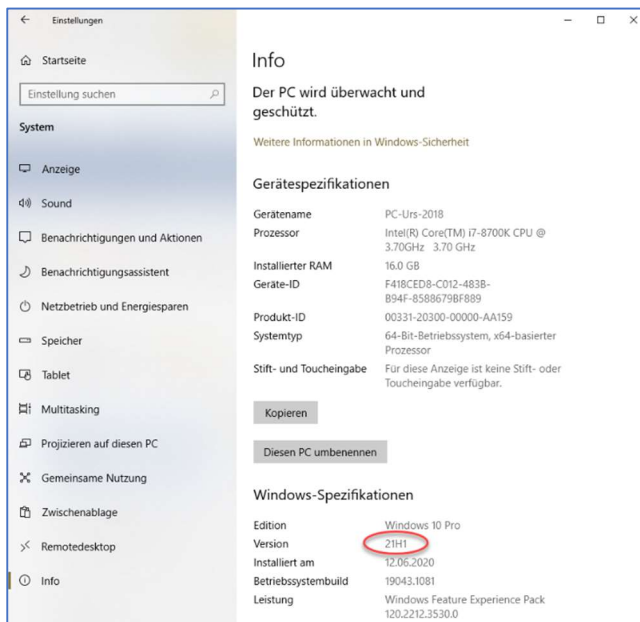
Einstellungen

Startseite

Einstellung suchen

System

Anzeige

Sound

Benachrichtigungen und Aktionen

Benachrichtigungsassistent

Netzbetrieb und Energiesparen

Speicher

Tablet

Multitasking

Projizieren auf diesen PC

Gemeinsame Nutzung

Zwischenablage

Remotedesktop

Info

Info

Der PC wird überwacht und geschützt.

Weitere Informationen in Windows-Sicherheit

Gerätespezifikationen

| | |
|---|---|
| Gerätename | PC-Urs-2018 |
| Prozessor | Intel(R) Core(TM) i7-8700K CPU @ 3.70GHz 3.70 GHz |
| Installierter RAM | 16.0 GB |
| Geräte-ID | F418CED8-C012-483B-B94F-8588679BF889 |
| Produkt-ID | 00331-20300-00000-AA159 |
| Systemtyp | 64-Bit-Betriebssystem, x64-basierter Prozessor |
| Stift- und Toucheingabe | Für diese Anzeige ist keine Stift- oder Toucheingabe verfügbar. |

Kopieren

Diesen PC umbenennen

Windows-Spezifikationen

| | |
|---|---|
| Edition | Windows 10 Pro |
| Version | 21H1 |
| Installiert am | 12.06.2020 |
| Betriebssystembuild | 19043.1081 |
| Leistung | Windows Feature Experience Pack 120.2212.3530.0 |